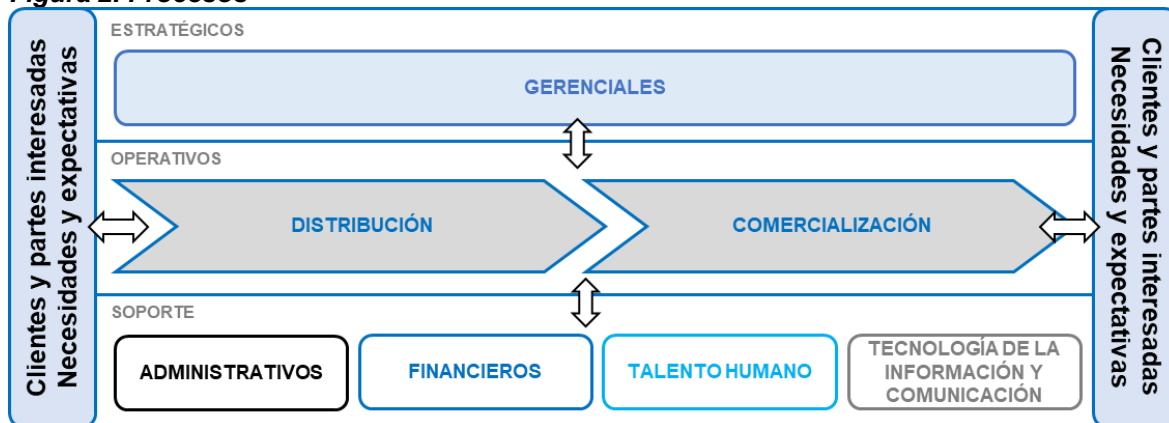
Figura 2. Procesos

Clientes y partes interesadas
Necesidades y expectativas

ESTRATÉGICOS

GERENCIALES

OPERATIVOS

DISTRIBUCIÓN

COMERCIALIZACIÓN

SOPORTE

ADMINISTRATIVOS

FINANCIEROS

TALENTO HUMANO

TECNOLOGÍA DE LA INFORMACIÓN Y COMUNICACIÓN

Clientes y partes interesadas
Necesidades y expectativas